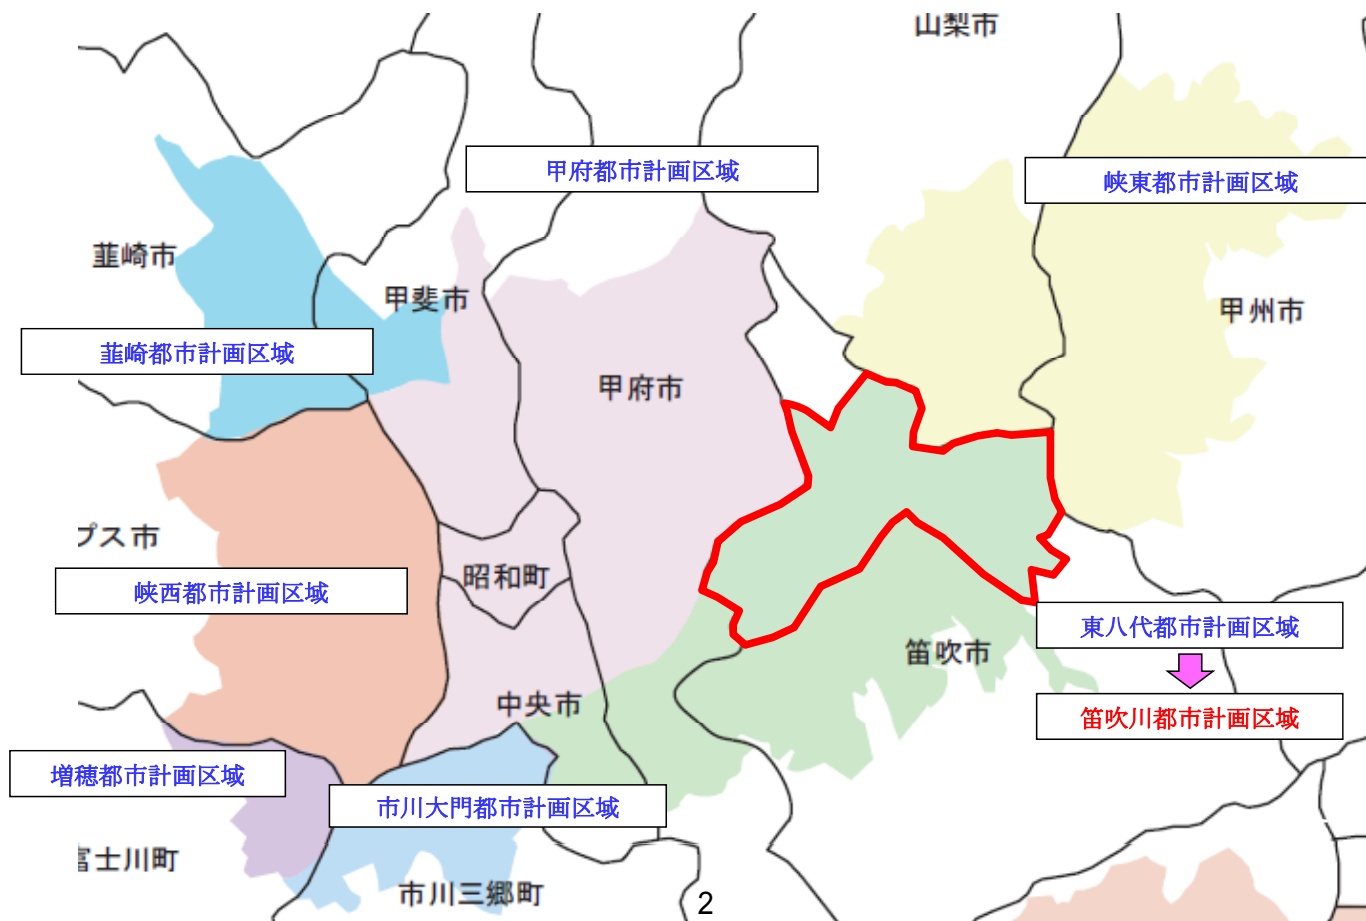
山梨市

甲府都市計画区域

峡東都市計画区域

韮崎市

甲斐市

甲州市

韮崎都市計画区域

甲府市

プス市

昭和町

峡西都市計画区域

東八代都市計画区域

笛吹市

笛吹川都市計画区域

中央市

増穂都市計画区域

市川大門都市計画区域

富士川町

市川三郷町

2